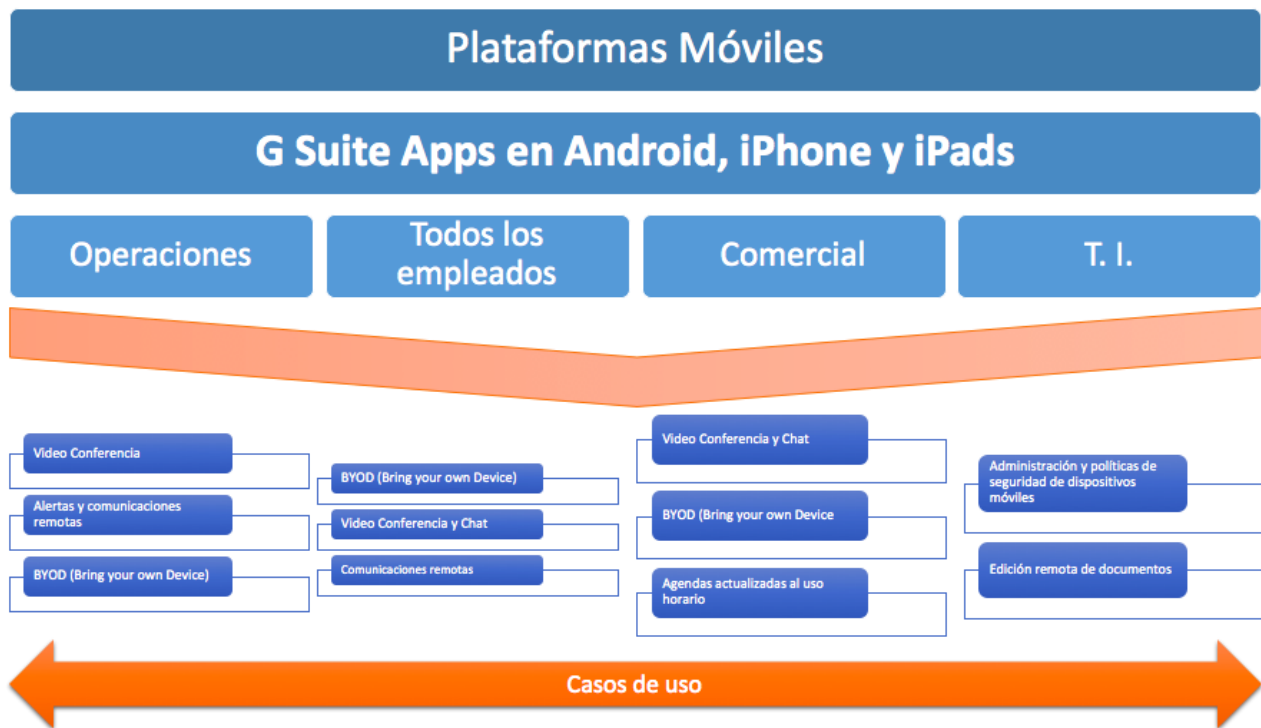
Plataformas Móviles

G Suite Apps en Android, iPhone y iPads

Operaciones

Todos los empleados

Comercial

T. I.

Video Conferencia

Alertas y comunicaciones remotas

BYOD (Bring your own Device)

BYOD (Bring your own Device)

Video Conferencia y Chat

Comunicaciones remotas

Video Conferencia y Chat

BYOD (Bring your own Device

Agendas actualizadas al uso horario

Administración y políticas de seguridad de dispositivos móviles

Edición remota de documentos

Casos de uso